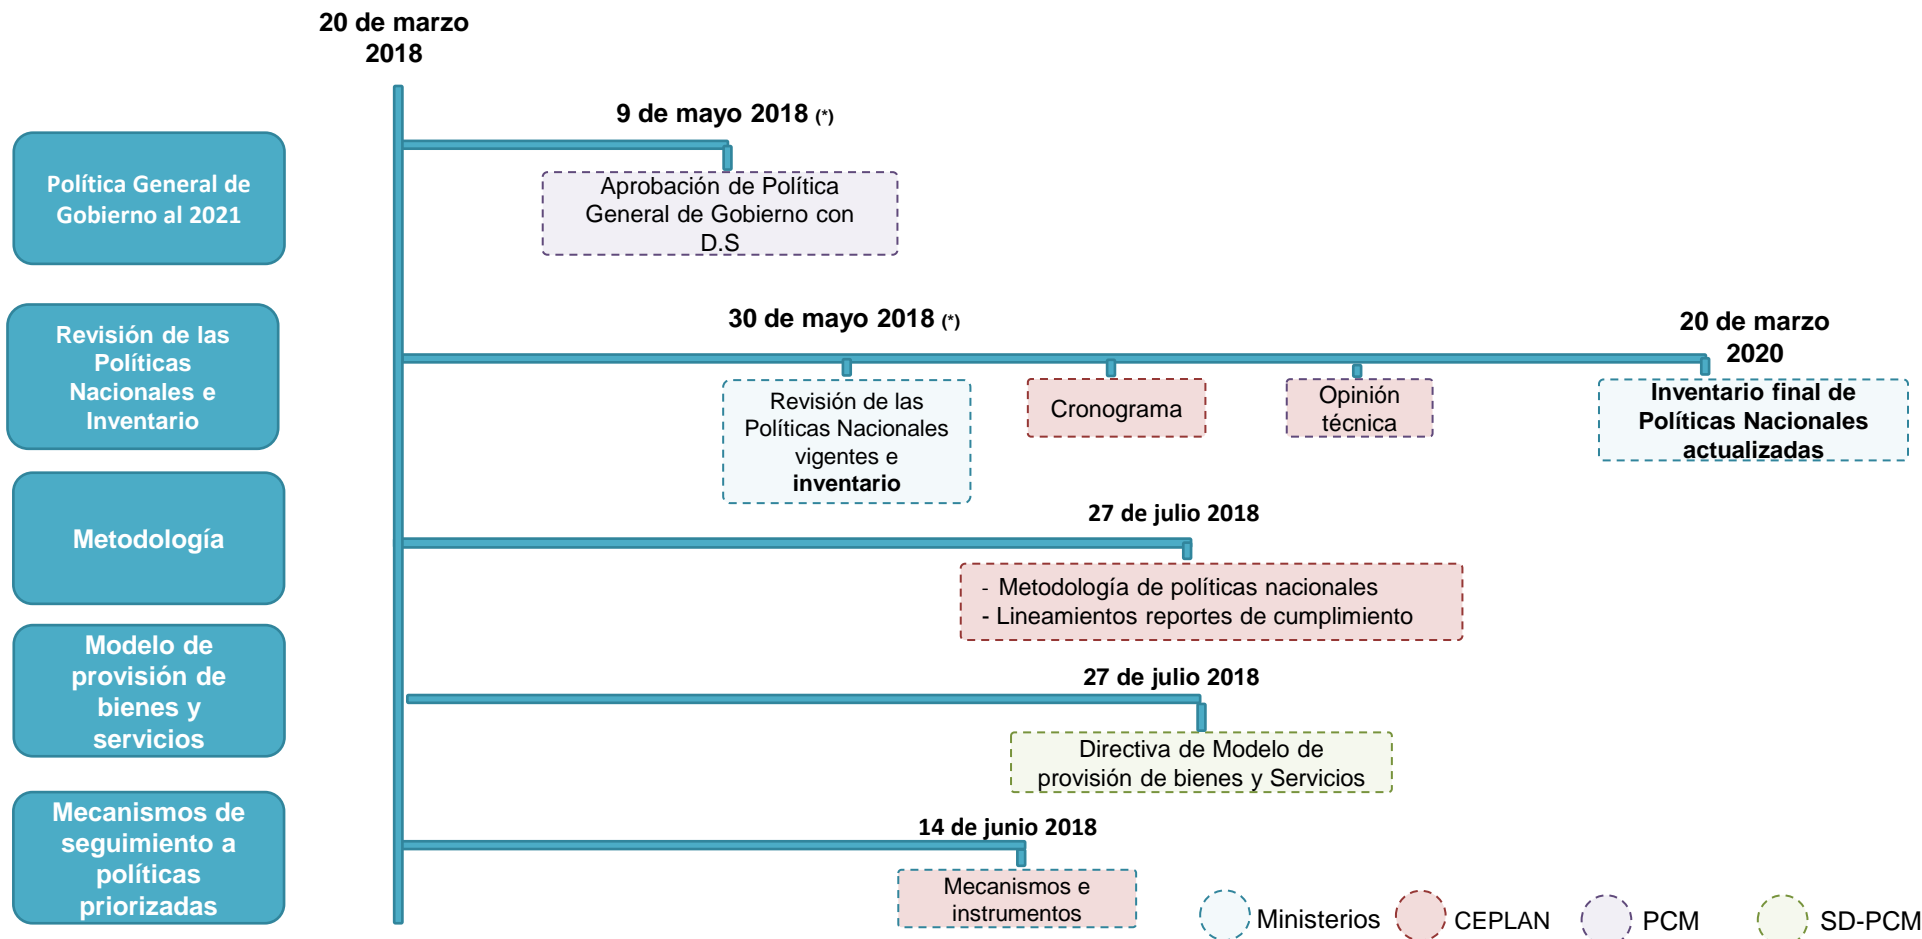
20 de marzo 2018

Política General de Gobierno al 2021

9 de mayo 2018 (*)

Aprobación de Política General de Gobierno con D.S

Revisión de las Políticas Nacionales e Inventario

30 de mayo 2018 (*)

Revisión de las Políticas Nacionales vigentes e **inventario**

Cronograma

Opinión técnica

20 de marzo 2020

Inventario final de Políticas Nacionales actualizadas

Metodología

27 de julio 2018

- Metodología de políticas nacionales
- Lineamientos reportes de cumplimiento

Modelo de provisión de bienes y servicios

27 de julio 2018

Directiva de Modelo de provisión de bienes y Servicios

Mecanismos de seguimiento a políticas priorizadas

14 de junio 2018

Mecanismos e instrumentos

Ministerios CEPLAN PCM SD-PCM